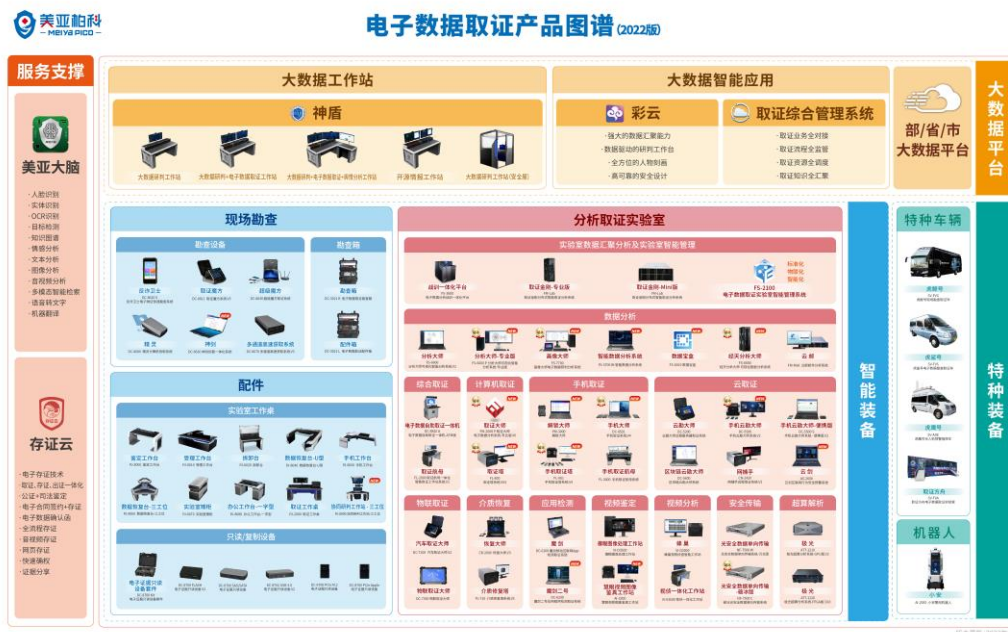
美亚柏科
MEIYA PICO

电子数据取证产品图谱(2022版)

服务支撑

美亚大脑

·人脸识别
·实体识别
·OCR识别
·目标检测
·知识图谱
·情感分析
·文本分析
·图像分析
·音视频分析
·多模态智能检索
·语音转文字
·机器翻译

存证云

·电子存证技术
·取证、存证、出证一体化
·公证+司法鉴定
·电子合同签约+存证
·电子数据确认函
·全流程存证
·音视频存证
·网页存证
·快速确权
·证据分享

大数据工作站

神盾

大数据研判工作站
大数据研判+电子数据取证工作站
大数据研判+电子数据取证+侦查分析工作站
开源情报工作站
大数据研判工作站(安全舱)

大数据智能应用

彩云

·强大的数据汇聚能力
·数据驱动的研判工作台
·全方位的人物刻画
·高可靠的安全设计

取证综合管理系统

·取证业务全对接
·取证流程全监管
·取证资源全调度
·取证知识全汇聚

部/省/市
大数据平台

大数据平台

现场勘查

勘查设备

取证大师
取证魔方
超级魔方

神剑
多通道高速取证系统

勘查箱

勘查箱
勘查箱

配件

实验室工作桌

取证工作台
标准工作台
数据恢复台
手机工作台
数据恢复台
实验室工作台
办公工作台
取证工作台

只读/复制设备

电子证据只读设备套件

分析取证实验室

实验室数据汇聚分析及实验室智能管理

超融合一体化平台
取证金刚-专业版
取证金刚-Mini版
FS-2100
电子数据取证实验室智能管理系统
标准化
智能化
智慧化

数据分析

分析大师
分析大师-专业版
画像大师
智能数据分析系统
数据宝盒
超天分析大师
云·剑

综合取证

电子数据取证一体机
取证塔

计算机取证

取证大师
取证塔

手机取证

鉴定大师
手机大师
手机取证塔
手机取证机箱

云取证

云勘大师
手机云勘大师
手机云勘大师-便携版
区块链云勘大师
网络手
云剑

物联取证

汽车取证大师
物联取证大师

介质恢复

恢复大师
介质修复箱

应用检测

雷剑
鹰眼二号

视频鉴定

图像图像视频鉴定工作站
视频图像鉴定真实工作站

视频分析

镜像
视频一体化工作站

安全传输

光安全数据单向传输
光安全数据单向传输-桌面版

超算解析

破天
破天

智能装备

特种车辆

勘查车
勘查车
勘查车
取证方舱

机器人

小警

特种装备